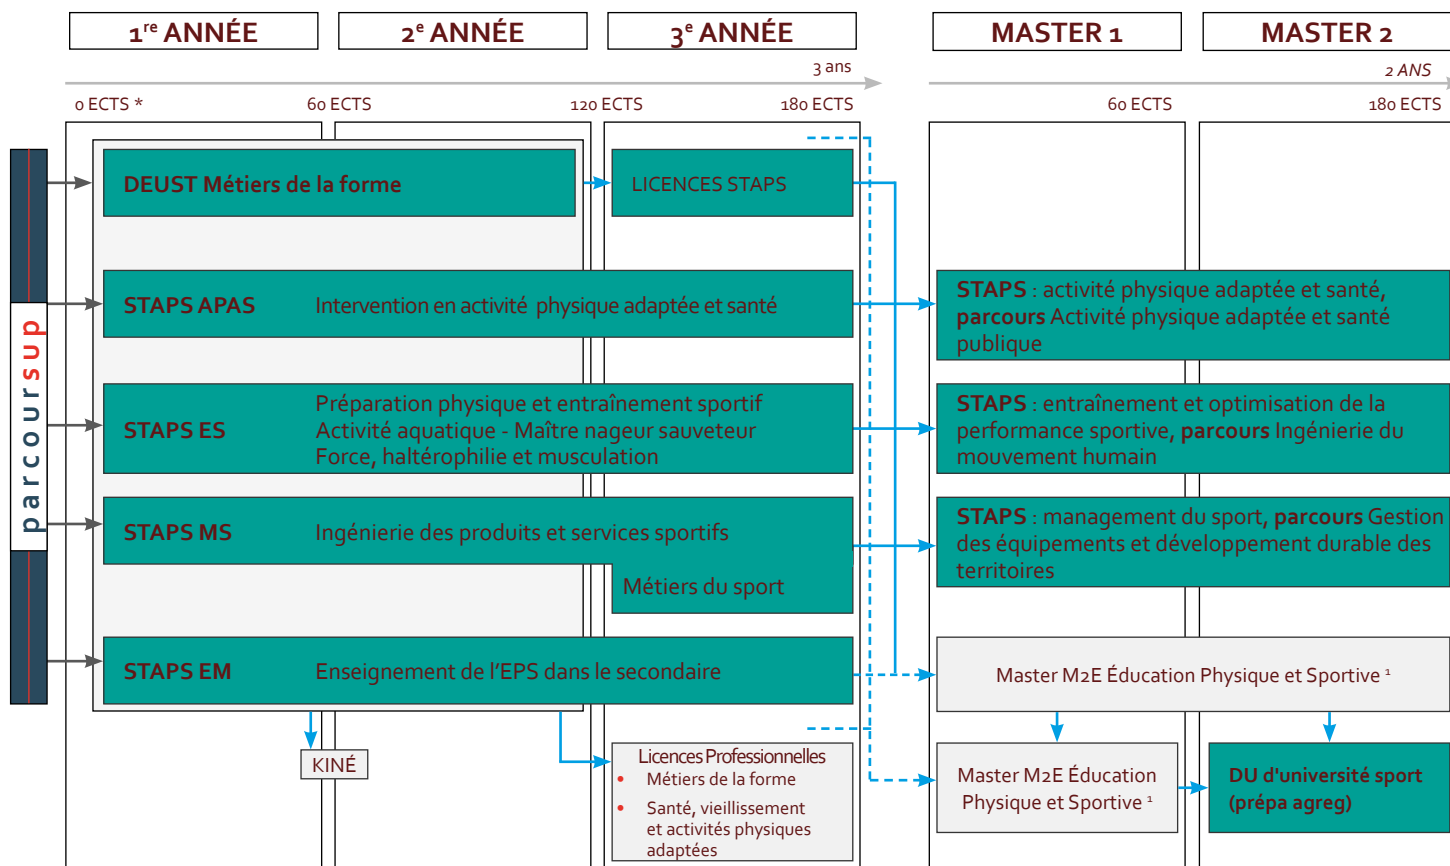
1re ANNÉE

2e ANNÉE

3e ANNÉE

MASTER 1

MASTER 2

3 ans

2 ANS

0 ECTS *

60 ECTS

120 ECTS

180 ECTS

60 ECTS

180 ECTS

parcoursup

DEUST Métiers de la forme

LICENCES STAPS

STAPS APAS Intervention en activité physique adaptée et santé

STAPS : activité physique adaptée et santé, parcours Activité physique adaptée et santé publique

STAPS ES Préparation physique et entraînement sportif
Activité aquatique - Maître nageur sauveteur
Force, haltérophilie et musculation

STAPS : entraînement et optimisation de la performance sportive, parcours Ingénierie du mouvement humain

STAPS MS Ingénierie des produits et services sportifs

Métiers du sport

STAPS : management du sport, parcours Gestion des équipements et développement durable des territoires

STAPS EM Enseignement de l'EPS dans le secondaire

Master M2E Éducation Physique et Sportive ¹

KINÉ

Licences Professionnelles
• Métiers de la forme
• Santé, vieillissement et activités physiques adaptées

Master M2E Éducation Physique et Sportive ¹

DU d'université sport (prépa agreg)